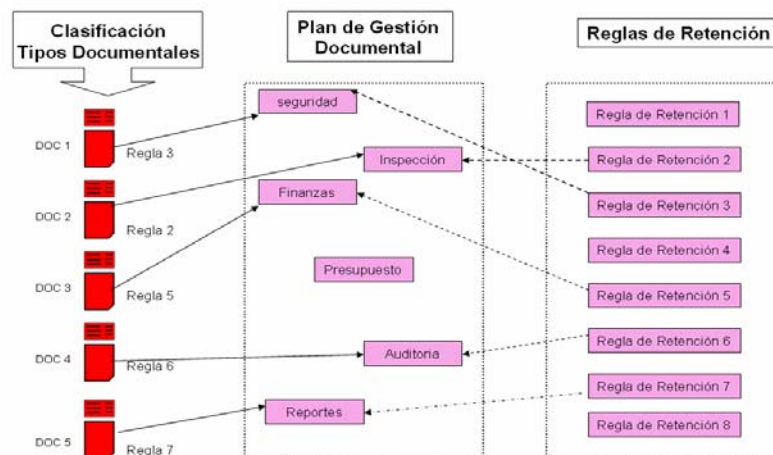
Clasificación Tipos Documentales

Plan de Gestión Documental

Reglas de Retención

DOC 1
Regla 3

DOC 2
Regla 2

DOC 3
Regla 5

DOC 4
Regla 6

DOC 5
Regla 7

seguridad

Inspección

Finanzas

Presupuesto

Auditoria

Reportes

Regla de Retención 1

Regla de Retención 2

Regla de Retención 3

Regla de Retención 4

Regla de Retención 5

Regla de Retención 6

Regla de Retención 7

Regla de Retención 8